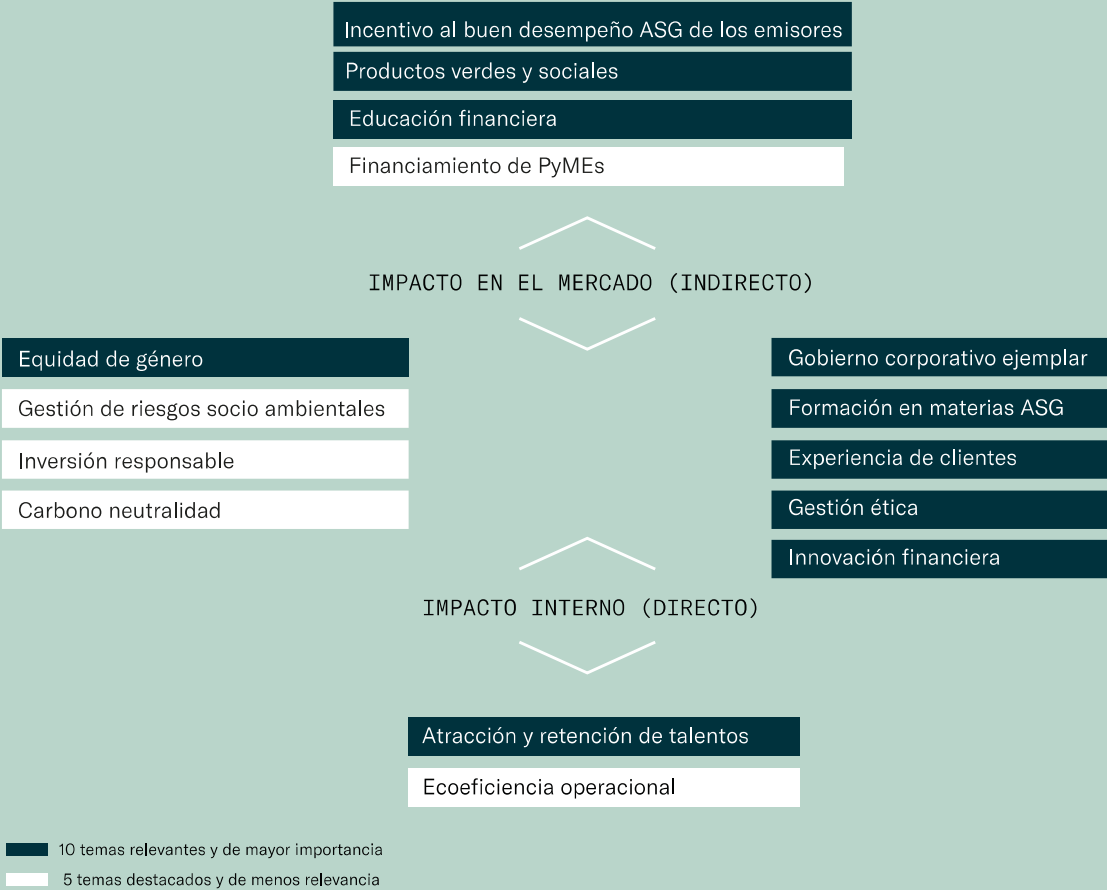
Incentivo al buen desempeño ASG de los emisores

Productos verdes y sociales

Educación financiera

Financiamiento de PyMEs

IMPACTO EN EL MERCADO (INDIRECTO)

Equidad de género

Gestión de riesgos socio ambientales

Inversión responsable

Carbono neutralidad

Gobierno corporativo ejemplar

Formación en materias ASG

Experiencia de clientes

Gestión ética

Innovación financiera

IMPACTO INTERNO (DIRECTO)

Atracción y retención de talentos

Ecoeficiencia operacional

10 temas relevantes y de mayor importancia

5 temas destacados y de menos relevancia